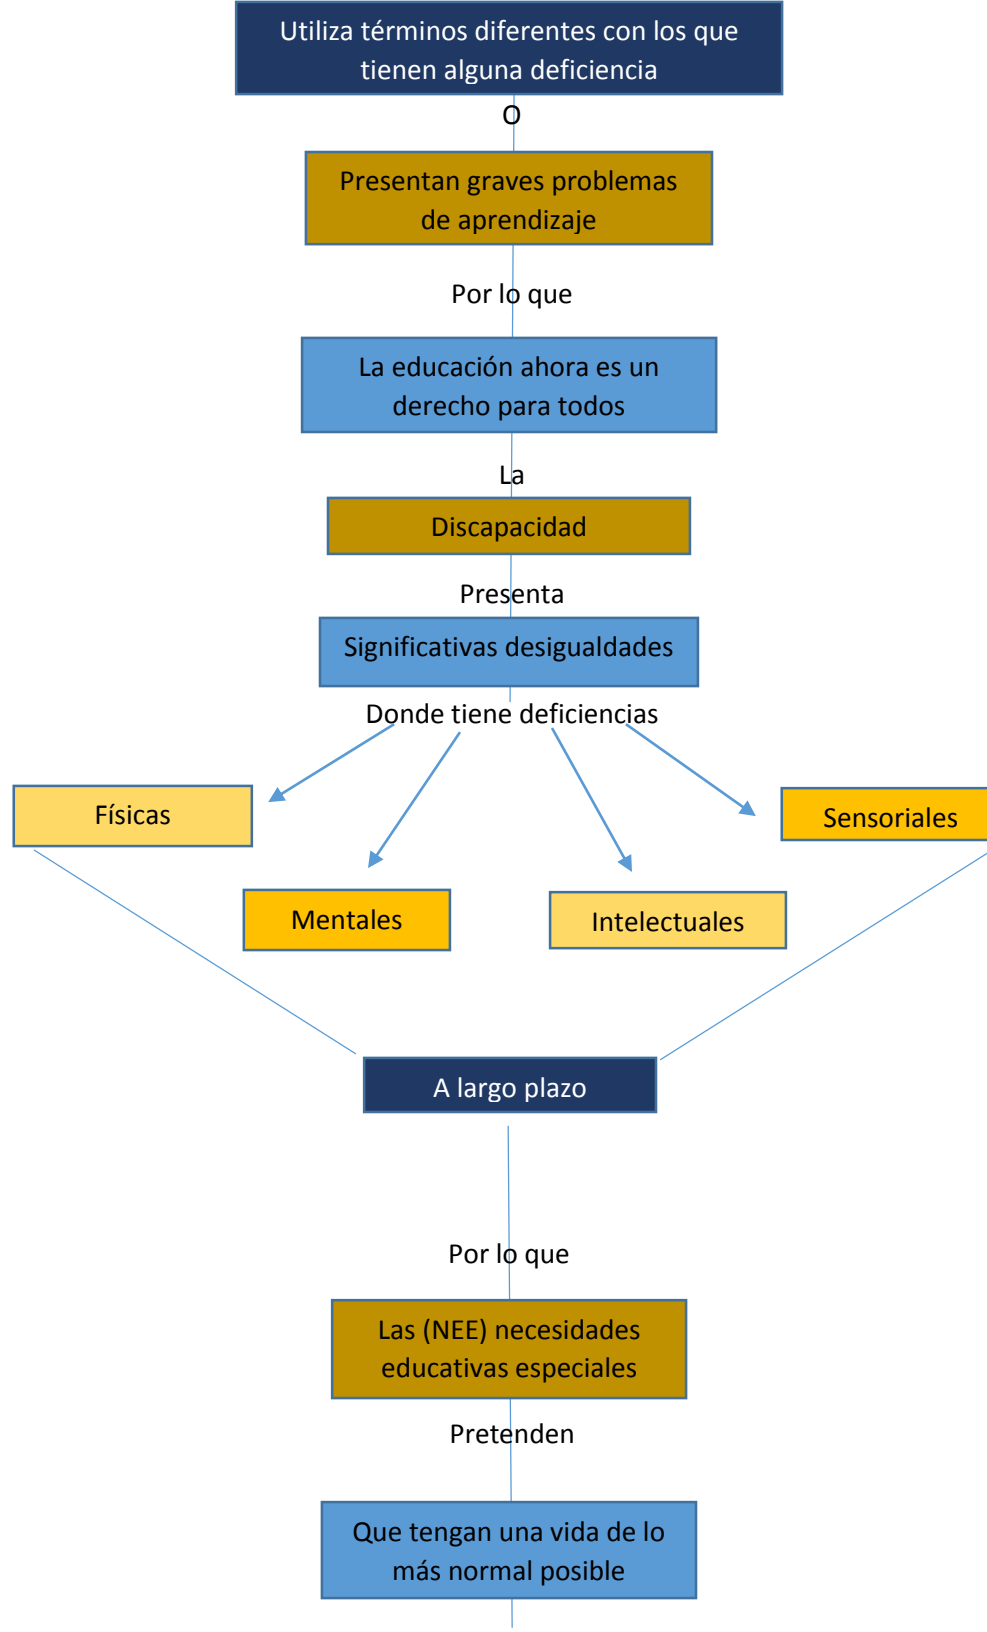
Utiliza términos diferentes con los que tienen alguna deficiencia

O

Presentan graves problemas de aprendizaje

Por lo que

La educación ahora es un derecho para todos

La

Discapacidad

Presenta

Significativas desigualdades

Donde tiene deficiencias

Físicas

Mentales

Intelectuales

Sensoriales

A largo plazo

Por lo que

Las (NEE) necesidades educativas especiales

Pretenden

Que tengan una vida de lo más normal posible